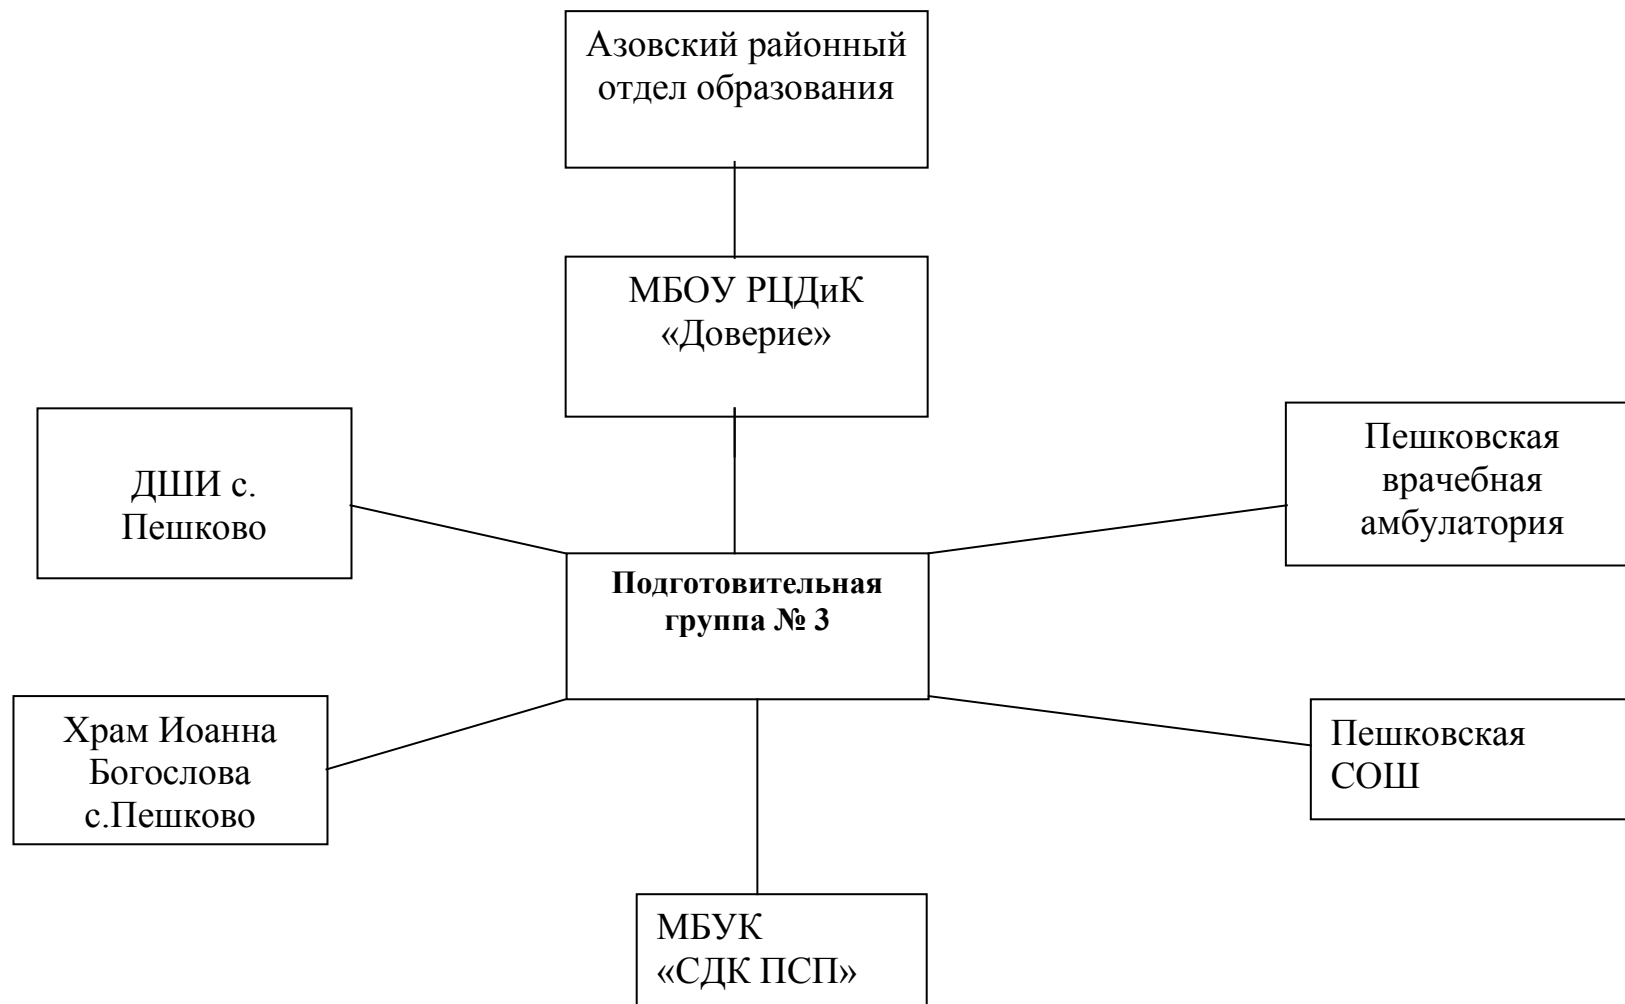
Азовский районный отдел образования

МБОУ РЦДиК «Доверие»

ДШИ с. Пешково

Пешковская врачебная амбулатория

**Подготовительная группа № 3**

Храм Иоанна Богослова с.Пешково

Пешковская СОШ

МБУК «СДК ПСП»